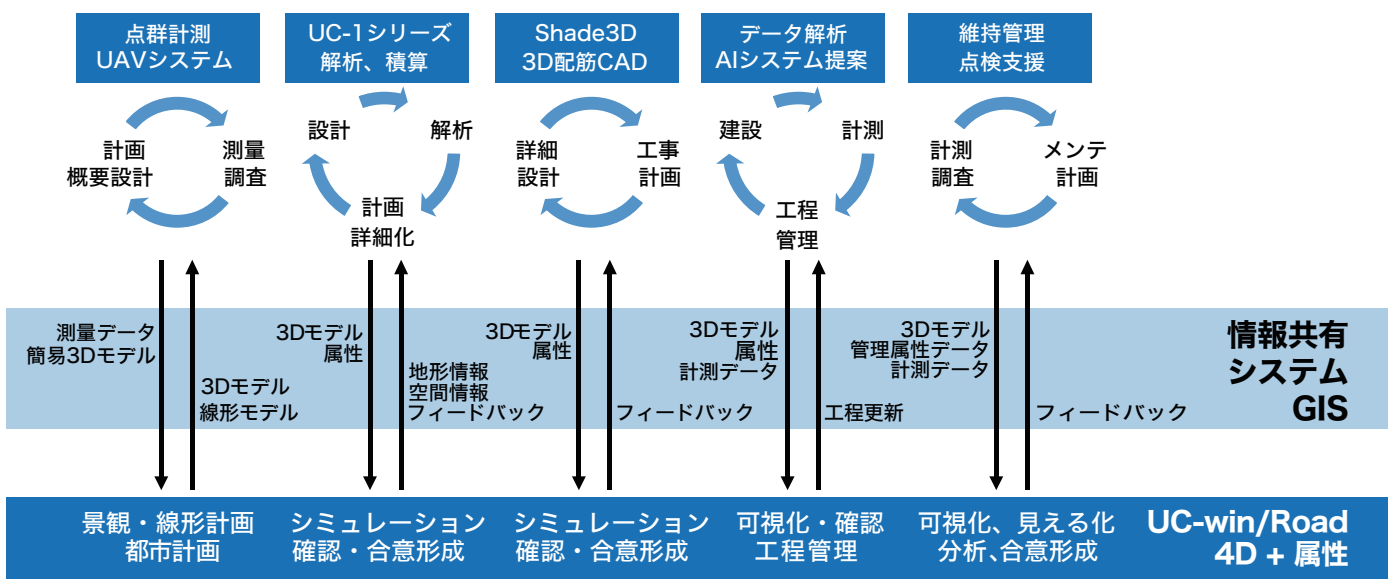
点群計測
UAVシステム

UC-1シリーズ
解析、積算

Shade3D
3D配筋CAD

データ解析
AIシステム提案

維持管理
点検支援

計画
概要設計

測量
調査

設計

解析

計画
詳細化

詳細
設計

工事
計画

建設

計測

工程
管理

計測
調査

メンテ
計画

測量データ
簡易3Dモデル

3Dモデル
線形モデル

3Dモデル
属性

地形情報
空間情報
フィードバック

3Dモデル
属性

フィードバック

3Dモデル
属性
計測データ

工程更新

3Dモデル
管理属性データ
計測データ

フィードバック

情報共有
システム
GIS

景観・線形計画
都市計画

シミュレーション
確認・合意形成

シミュレーション
確認・合意形成

可視化・確認
工程管理

可視化、見える化
分析、合意形成

UC-win/Road
4D + 属性